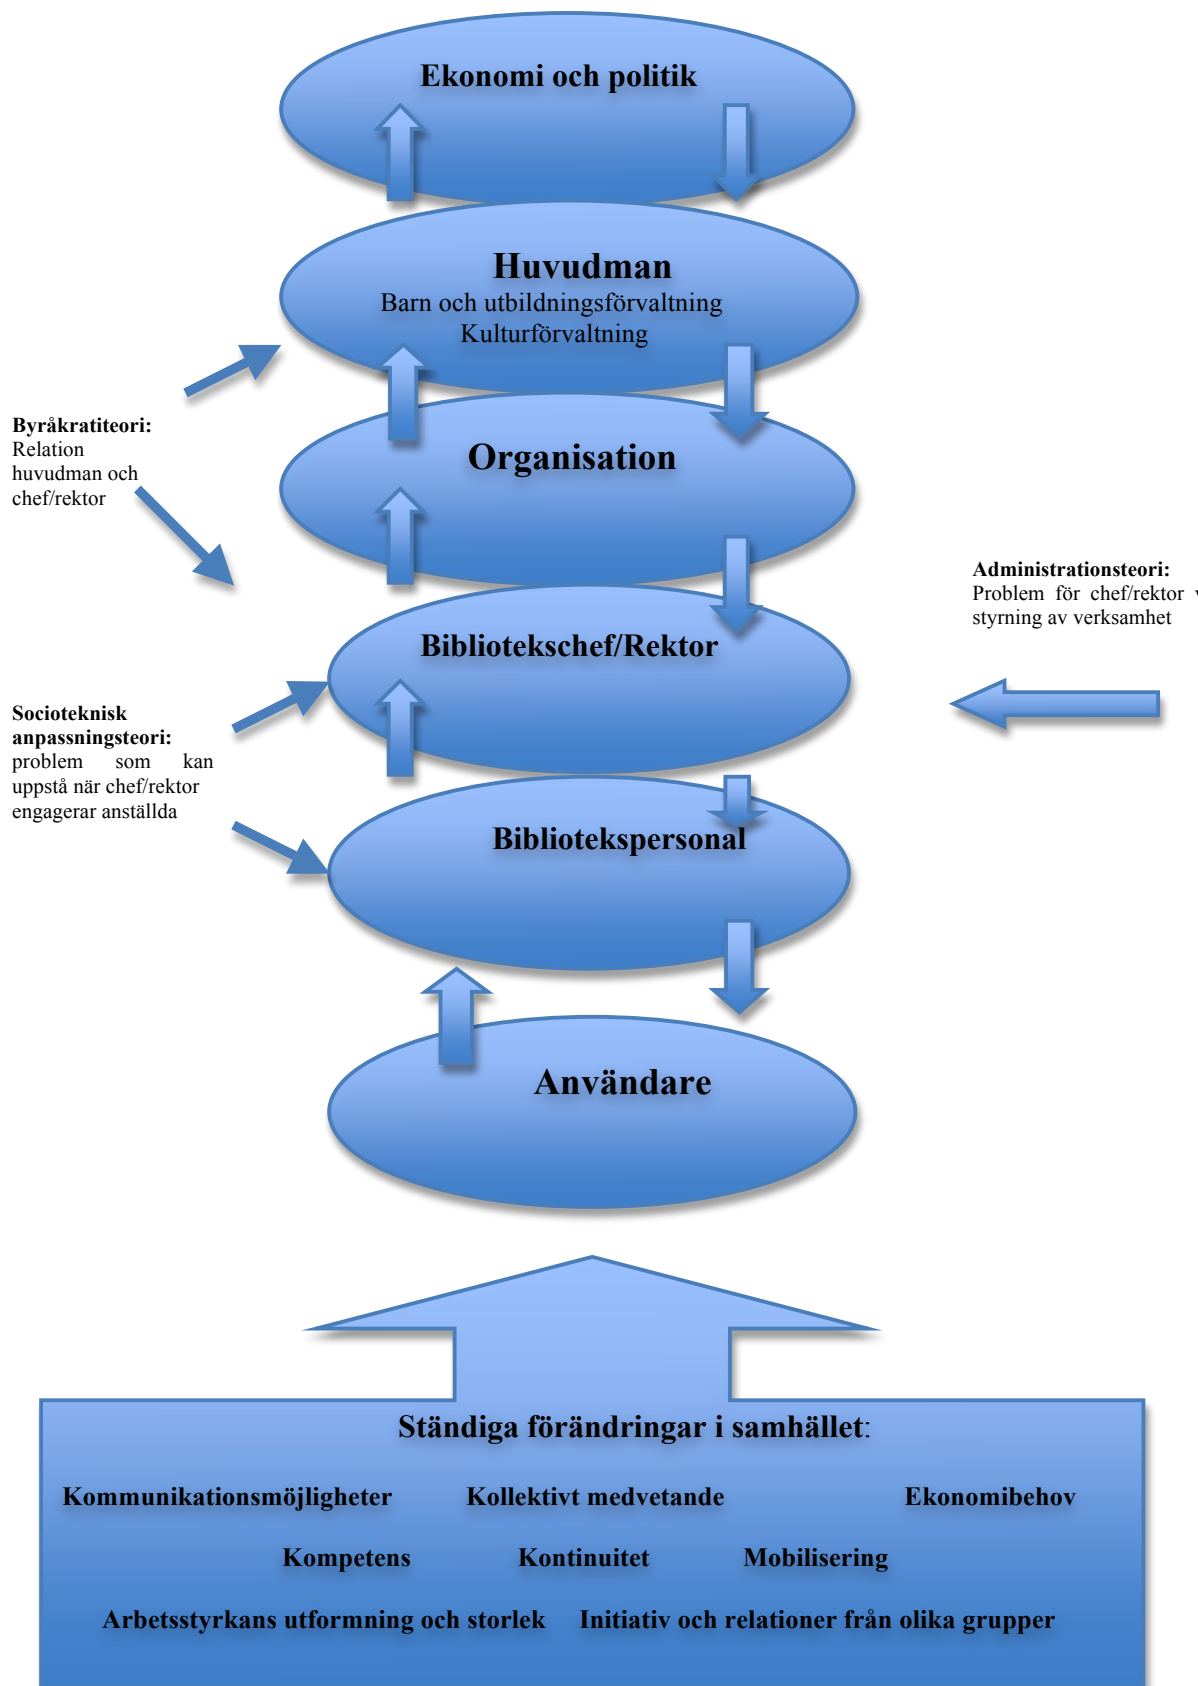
Ekonomi och politik

Huvudman
Barn och utbildningsförvaltning
Kulturförvaltning

Byråkratiteori:
Relation huvudman och chef/rektor

Organisation

Administrationsteori:
Problem för chef/rektor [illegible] styrning av verksamhet

Bibliotekschef/Rektor

Socioteknisk anpassningsteori:
problem som kan uppstå när chef/rektor engagerar anställda

Bibliotekspersonal

Användare

Ständiga förändringar i samhället:

Kommunikationsmöjligheter Kollektivt medvetande Ekonomibehov

Kompetens Kontinuitet Mobilisering

Arbetsstyrkans utformning och storlek Initiativ och relationer från olika grupper